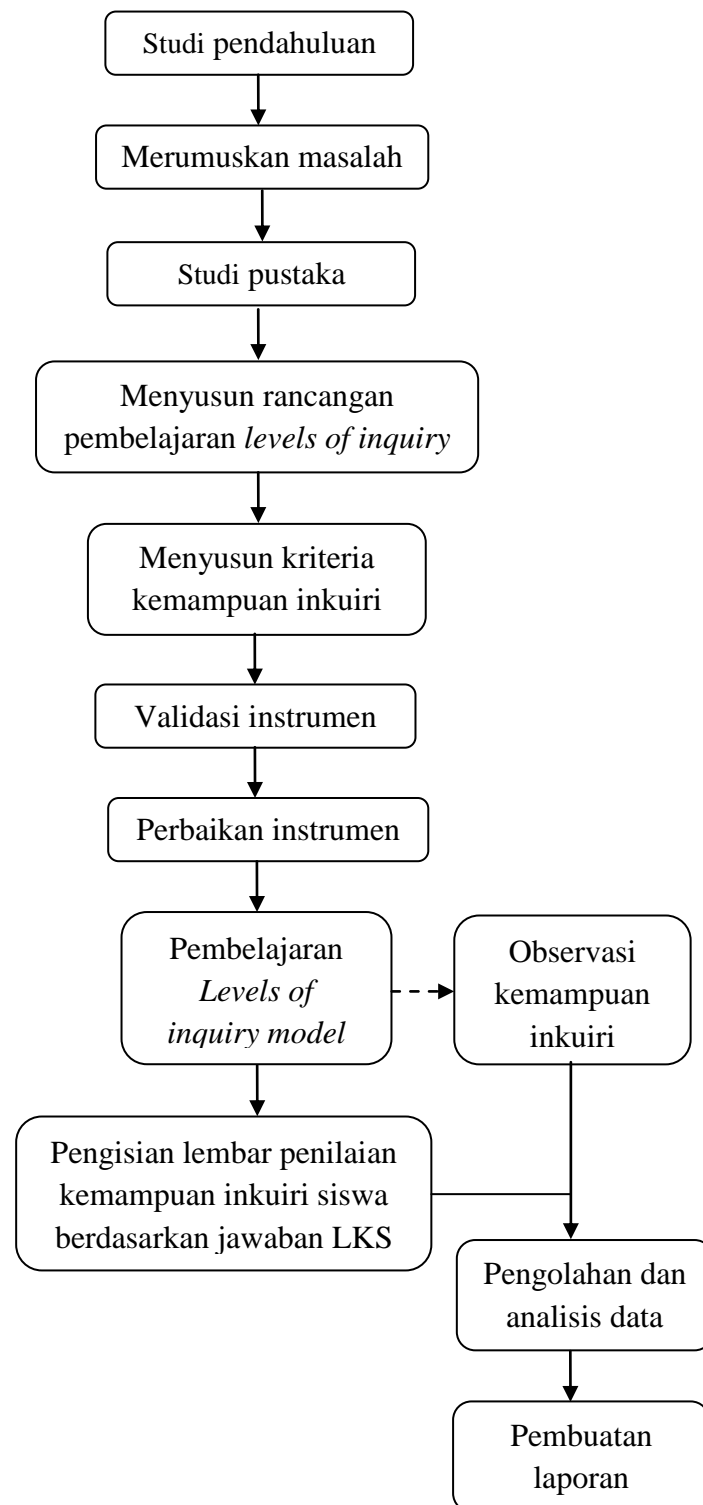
Studi pendahuluan

Merumuskan masalah

Studi pustaka

Menyusun rancangan pembelajaran *levels of inquiry*

Menyusun kriteria kemampuan inkuiri

Validasi instrumen

Perbaikan instrumen

Pembelajaran *Levels of inquiry model*

Observasi kemampuan inkuiri

Pengisian lembar penilaian kemampuan inkuiri siswa berdasarkan jawaban LKS

Pengolahan dan analisis data

Pembuatan laporan